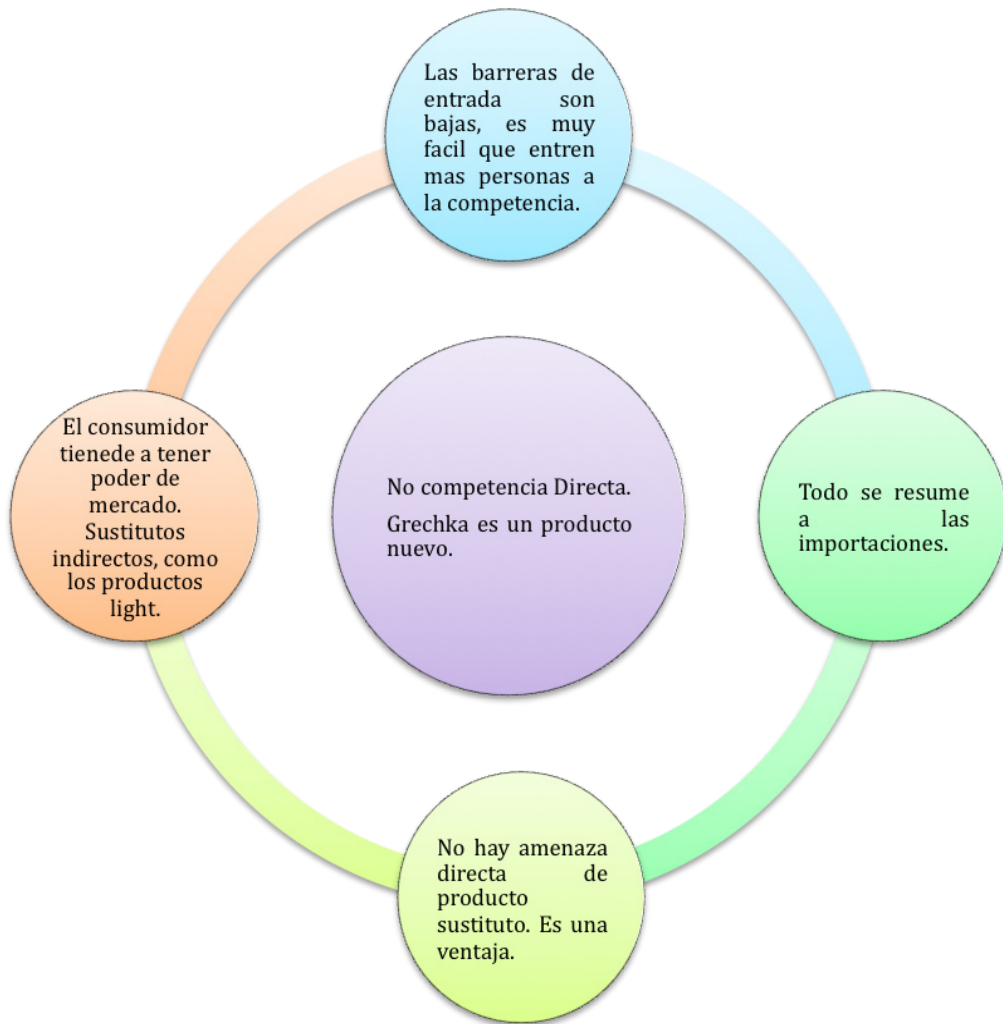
Las barreras de entrada son bajas, es muy facil que entren mas personas a la competencia.

El consumidor tienede a tener poder de mercado. Sustitutos indirectos, como los productos light.

No competencia Directa.

Grechka es un producto nuevo.

Todo se resume a las importaciones.

No hay amenaza directa de producto sustituto. Es una ventaja.